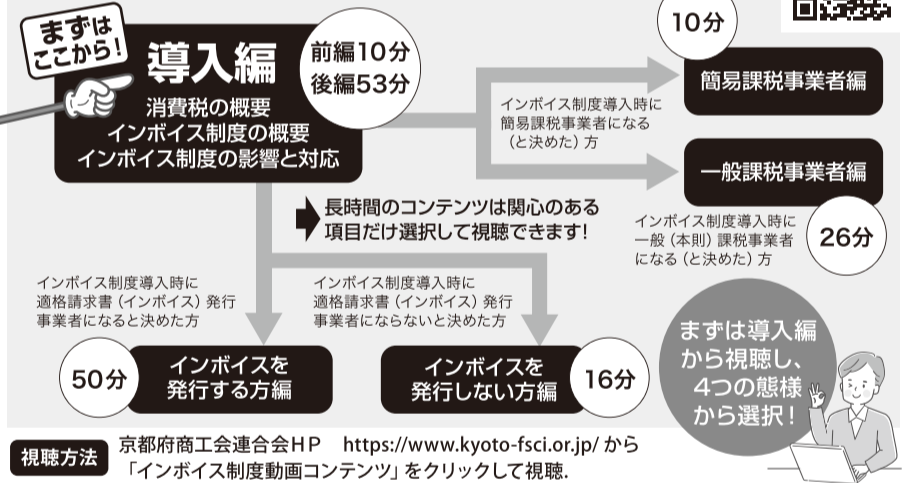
まずはここから!

導入編

前編10分
後編53分

消費税の概要
インボイス制度の概要
インボイス制度の影響と対応

10分

簡易課税事業者編

インボイス制度導入時に簡易課税事業者になる（と決めた）方

一般課税事業者編

インボイス制度導入時に一般（本則）課税事業者になる（と決めた）方

26分

長時間のコンテンツは関心のある項目だけ選択して視聴できます!

インボイス制度導入時に適格請求書（インボイス）発行事業者になると決めた方

インボイス制度導入時に適格請求書（インボイス）発行事業者にならないと決めた方

50分

インボイスを発行する方編

インボイスを発行しない方編

16分

まずは導入編から視聴し、4つの態様から選択!

視聴方法　京都府商工会連合会ＨＰ　https://www.kyoto-fsci.or.jp/ から「インボイス制度動画コンテンツ」をクリックして視聴.